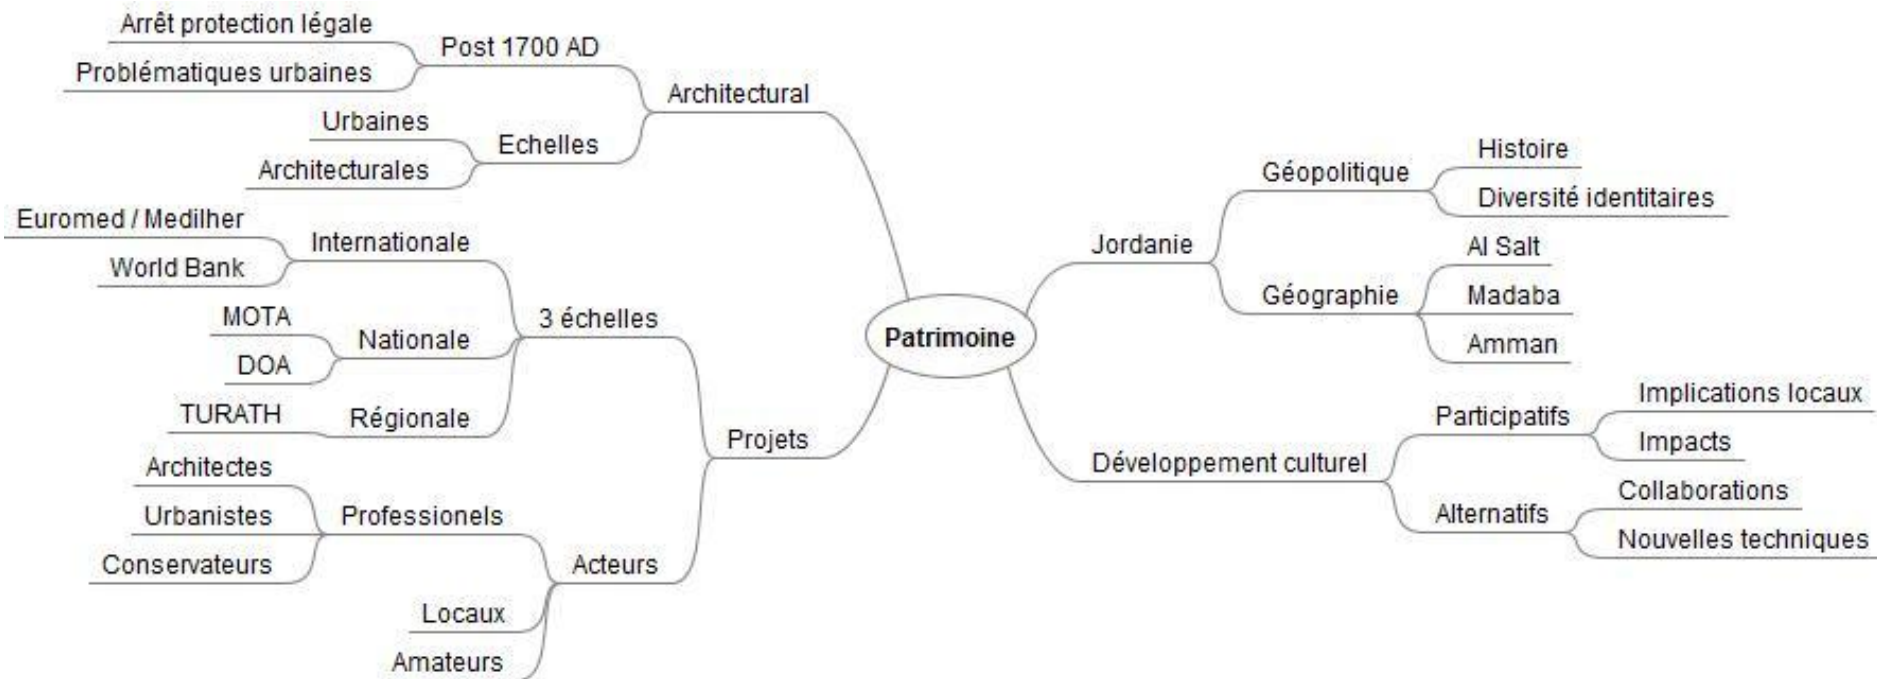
Patrimoine

Architectural
Post 1700 AD
Arrêt protection légale
Problématiques urbaines
Echelles
Urbaines
Architecturales

Projets
3 échelles
Internationale
Euromed / Medilher
World Bank
Nationale
MOTA
DOA
Régionale
TURATH
Acteurs
Professionels
Architectes
Urbanistes
Conservateurs
Locaux
Amateurs

Jordanie
Géopolitique
Histoire
Diversité identitaires
Géographie
Al Salt
Madaba
Amman

Développement culturel
Participatifs
Implications locaux
Impacts
Alternatifs
Collaborations
Nouvelles techniques